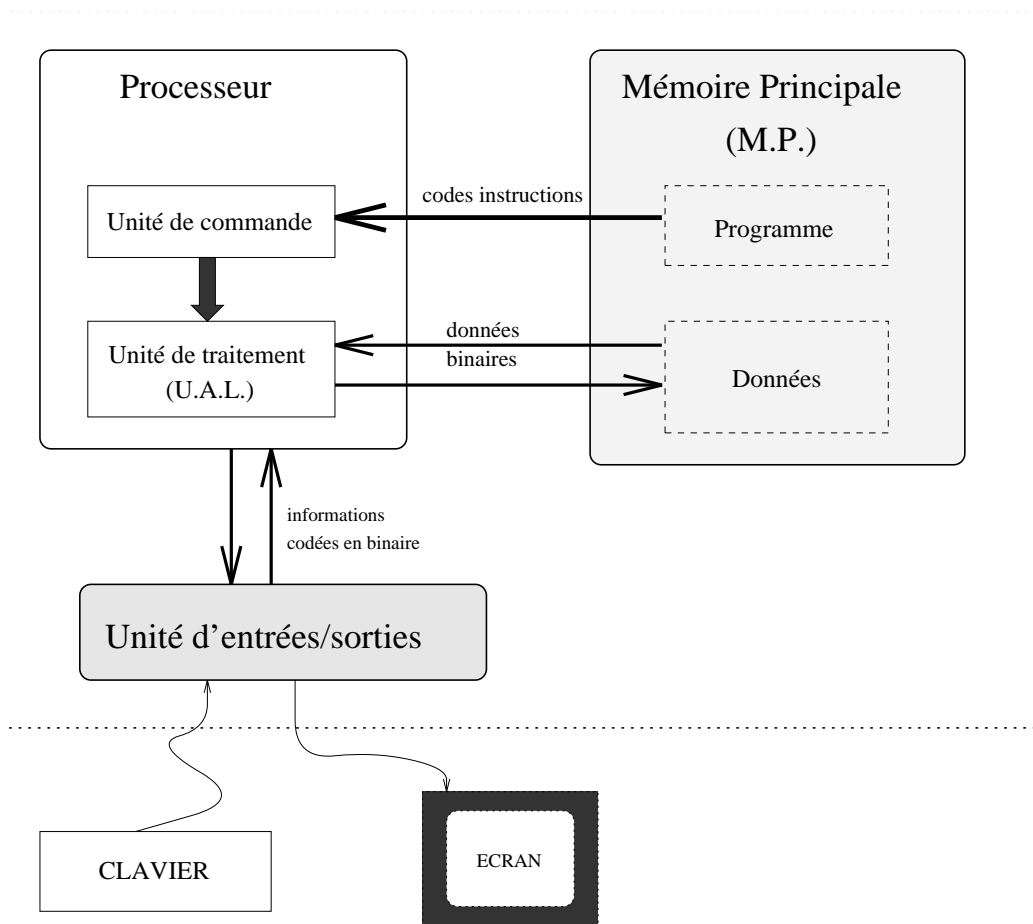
Processeur

Mémoire Principale
(M.P.)

codes instructions

Unité de commande

Programme

données
binaires

Unité de traitement
(U.A.L.)

Données

informations
codées en binaire

Unité d'entrées/sorties

CLAVIER

ECRAN